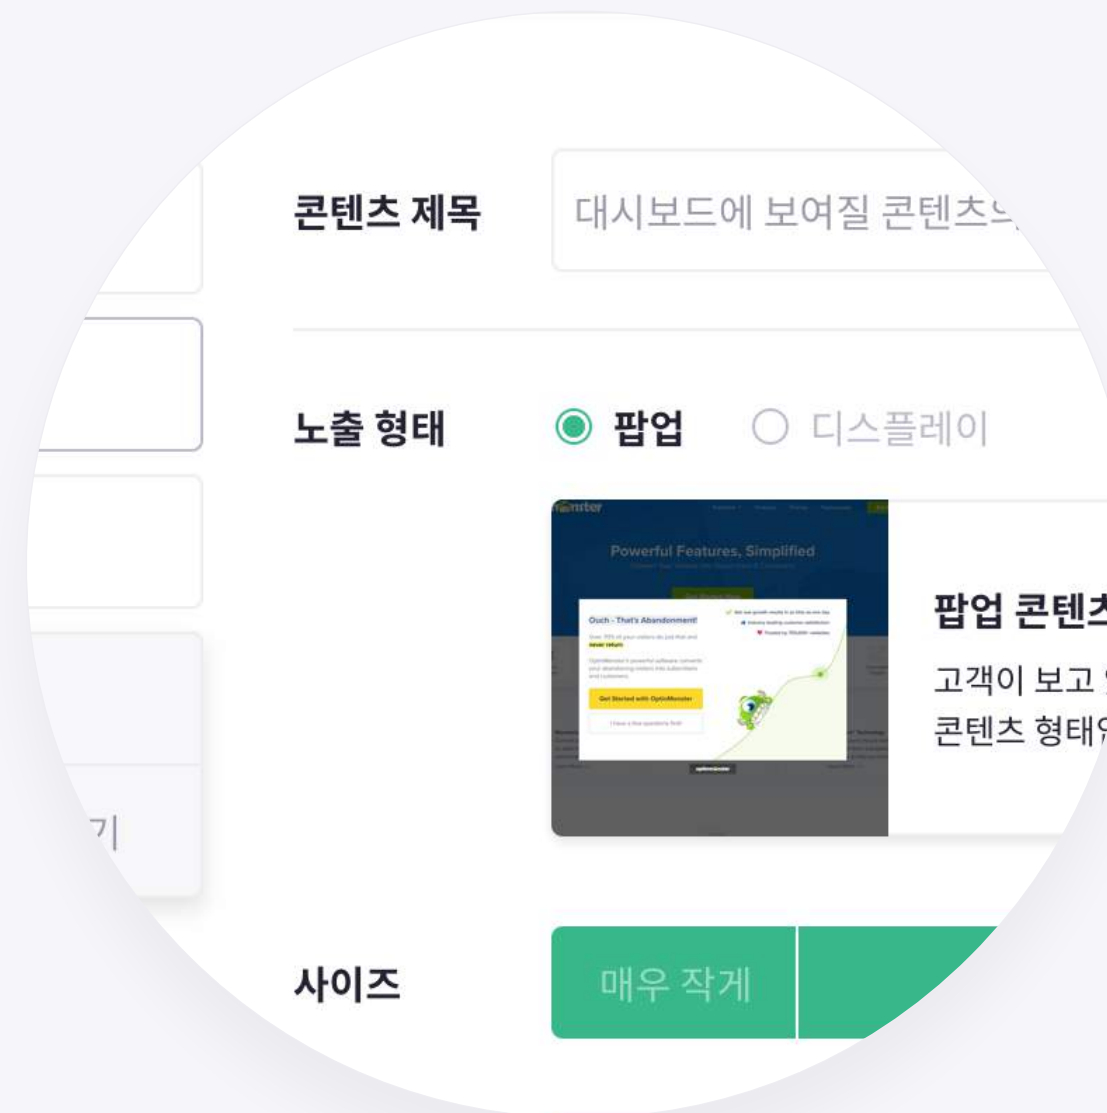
콘텐츠 제목

대시보드에 보여질 콘텐츠의

노출 형태

팝업

디스플레이

nster

Powerful Features, Simplified

Ouch - That's Abandonment!

never return

Get Started with OptinMonster

팝업 콘텐츠

고객이 보고

콘텐츠 형태

기

사이즈

매우 작게